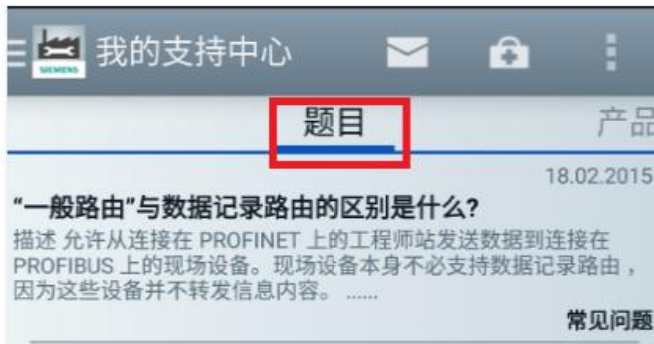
SIEMENS 我的支持中心

题目 产品

18.02.2015

“一般路由”与数据记录路由的区别是什么?

描述 允许从连接在 PROFINET 上的工程师站发送数据到连接在 PROFIBUS 上的现场设备。现场设备本身不必支持数据记录路由，因为这些设备并不转发信息内容。 ......

常见问题